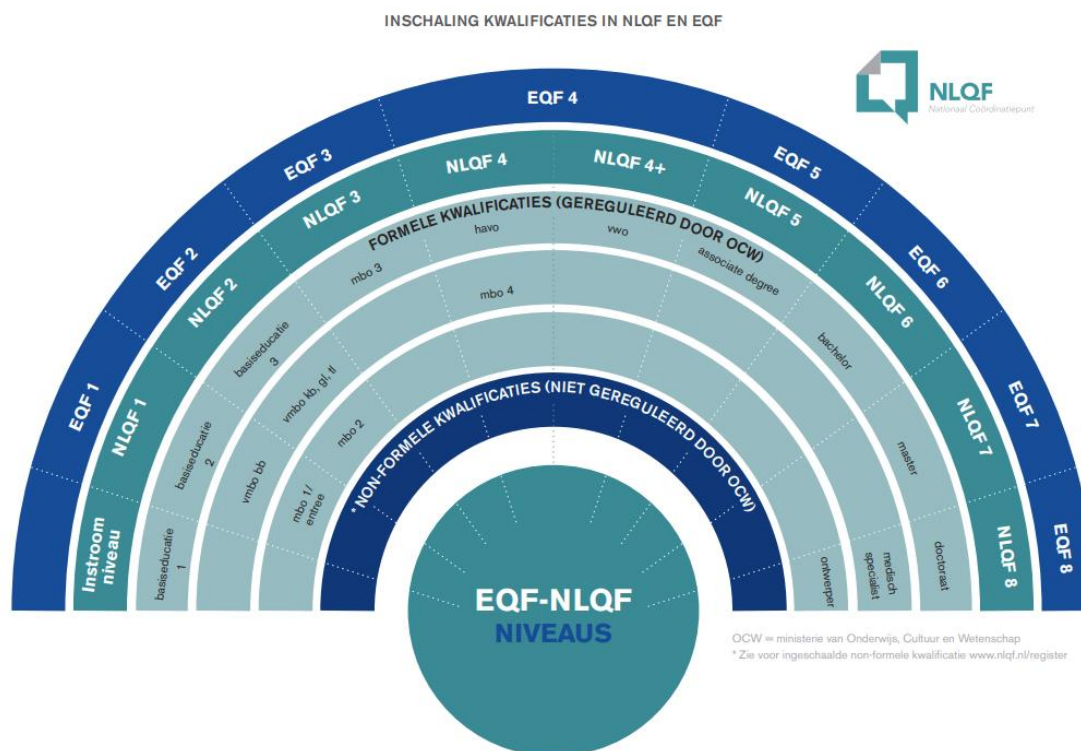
INSCHALING KWALIFICATIES IN NLQF EN EQF

NLQF
Nationaal Coördinatiepunt

EQF 1
EQF 2
EQF 3
EQF 4
EQF 5
EQF 6
EQF 7
EQF 8

Instroom niveau
NLQF 1
NLQF 2
NLQF 3
NLQF 4
NLQF 4+
NLQF 5
NLQF 6
NLQF 7
NLQF 8

FORMELE KWALIFICATIES (GEREGULEERD DOOR OCW)

basiseducatie 1
basiseducatie 2
basiseducatie 3
mbo 3
havo
vwo
associate degree
bachelor
master
doctoraat
vmbo bb
vmbo kb, gl, tl
mbo 4
mbo 1/ entree
mbo 2
ontwerper
medisch specialist

* NON-FORMELE KWALIFICATIES (NIET GEREGULEERD DOOR OCW)

EQF-NLQF
NIVEAUS

OCW = ministerie van Onderwijs, Cultuur en Wetenschap
* Zie voor ingeschaalde non-formele kwalificatie www.nlqf.nl/register